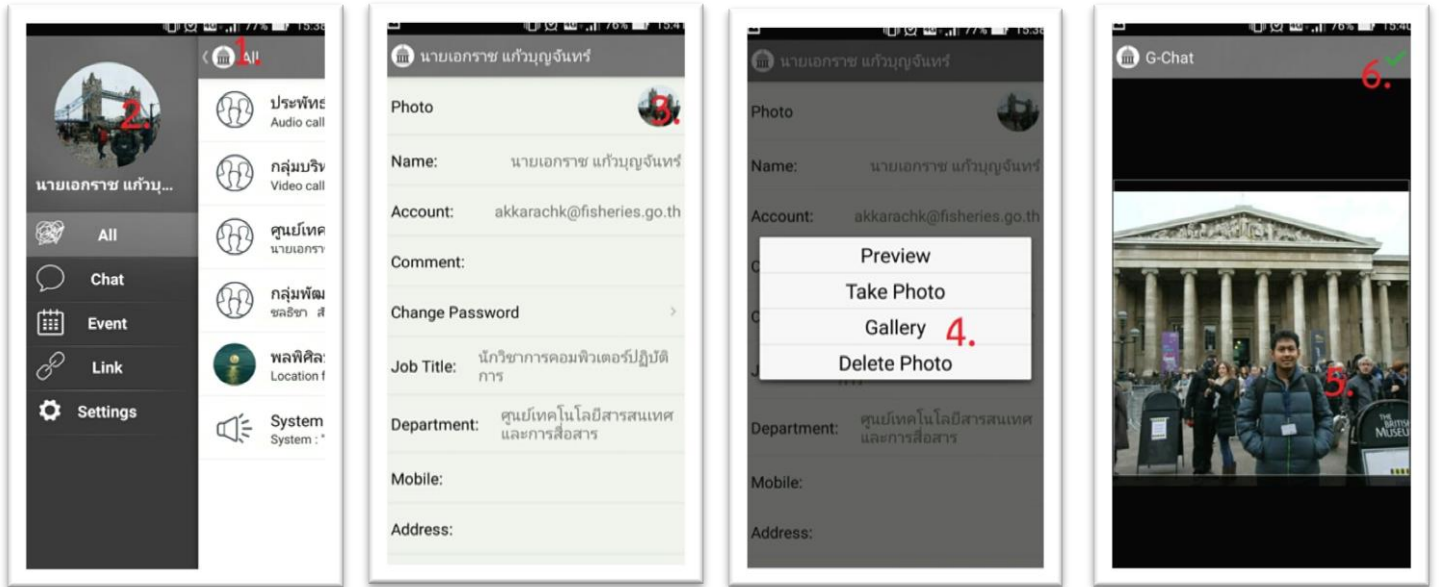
77% 15:38

1. All

2.

นายเอกราช แก้วบุ...

All

Chat

Event

Link

Settings

ประพัทธ
Audio call

กลุ่มบริห
Video call

ศูนย์เทค
นายเอกรา

กลุ่มพัฒ
ชลธิชา ส

พลพิศิล
Location f

System
System : "

76% 15:4

นายเอกราช แก้วบุญจันทร์

Photo 3.

Name: นายเอกราช แก้วบุญจันทร์

Account: akkarachk@fisheries.go.th

Comment:

Change Password

Job Title: นักวิชาการคอมพิวเตอร์ปฏิบัติการ

Department: ศูนย์เทคโนโลยีสารสนเทศและการสื่อสาร

Mobile:

Address:

77% 15:38

นายเอกราช แก้วบุญจันทร์

Photo

Name: นายเอกราช แก้วบุญจันทร์

Account: akkarachk@fisheries.go.th

Preview

Take Photo

Gallery 4.

Delete Photo

Department: ศูนย์เทคโนโลยีสารสนเทศและการสื่อสาร

Mobile:

Address:

76% 15:40

G-Chat

6.

5.

THE BRITISH MUSEUM